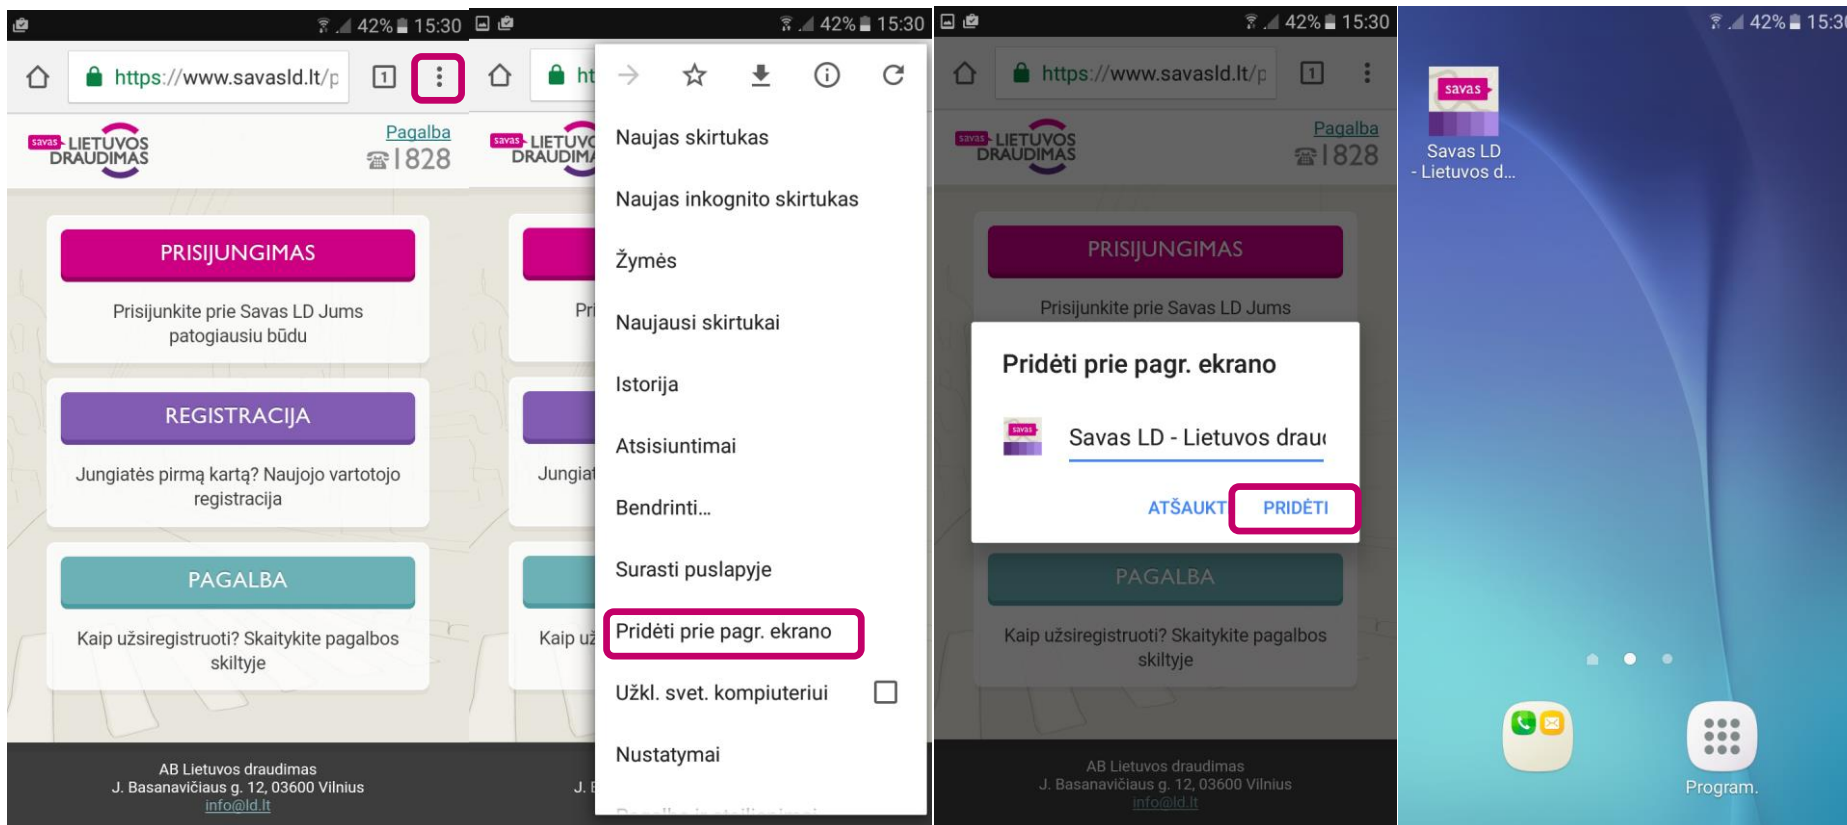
42% 15:30

https://www.savasld.lt/p

1

savas LIETUVOS DRAUDIMAS

Pagalba

1828

PRISIJUNGIMAS

Prisijunkite prie Savas LD Jums patogiausiu būdu

REGISTRACIJA

Jungiatės pirmą kartą? Naujojo vartotojo registracija

PAGALBA

Kaip užsiregistruoti? Skaitykite pagalbos skiltyje

AB Lietuvos draudimas
J. Basanavičiaus g. 12, 03600 Vilnius
info@ld.lt

42% 15:30

Naujas skirtukas

Naujas inkognito skirtukas

Žymės

Naujausi skirtukai

Istorija

Atsisiuntimai

Bendrinti...

Surasti puslapyje

Pridėti prie pagr. ekrano

Užkl. svet. kompiuteriui

Nustatymai

42% 15:30

https://www.savasld.lt/p

Pridėti prie pagr. ekrano

Savas LD - Lietuvos drau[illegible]

ATŠAUKTI

PRIDĖTI

42% 15:30

savas

Savas LD - Lietuvos d...

Program.